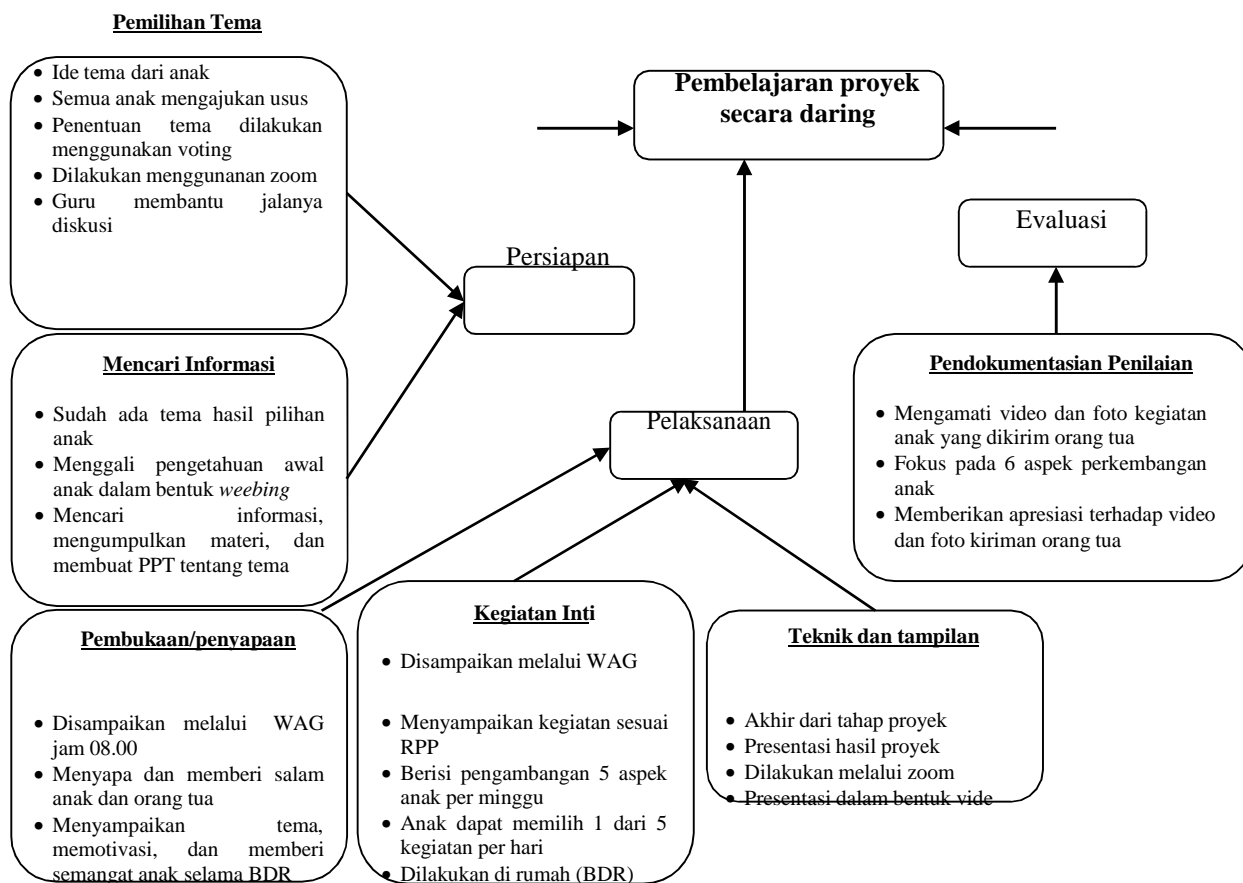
Pemilihan Tema

- Ide tema dari anak
- Semua anak mengajukan usus
- Penentuan tema dilakukan menggunakan voting
- Dilakukan menggunanan zoom
- Guru membantu jalanya diskusi

Mencari Informasi

- Sudah ada tema hasil pilihan anak
- Menggali pengetahuan awal anak dalam bentuk *weebing*
- Mencari informasi, mengumpulkan materi, dan membuat PPT tentang tema

Pembelajaran proyek secara daring

Persiapan

Pelaksanaan

Evaluasi

Pendokumentasian Penilaian

- Mengamati video dan foto kegiatan anak yang dikirim orang tua
- Fokus pada 6 aspek perkembangan anak
- Memberikan apresiasi terhadap video dan foto kiriman orang tua

Pembukaan/penyapaan

- Disampaikan melalui WAG jam 08.00
- Menyapa dan memberi salam anak dan orang tua
- Menyampaikan tema, memotivasi, dan memberi semangat anak selama BDR

Kegiatan Inti

- Disampaikan melalui WAG
- Menyampaikan kegiatan sesuai RPP
- Berisi pengambangan 5 aspek anak per minggu
- Anak dapat memilih 1 dari 5 kegiatan per hari
- Dilakukan di rumah (BDR)

Teknik dan tampilan

- Akhir dari tahap proyek
- Presentasi hasil proyek
- Dilakukan melalui zoom
- Presentasi dalam bentuk vide